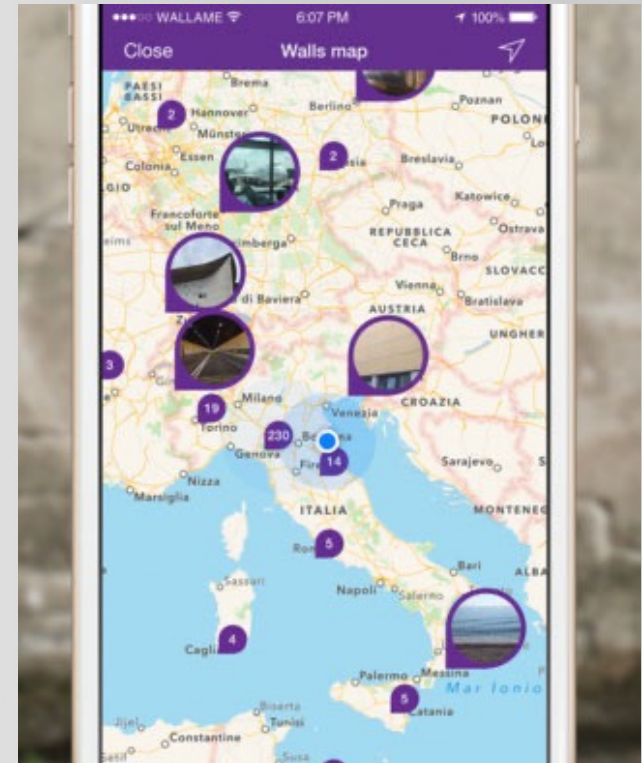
●●●○○ WALLAME 6:07 PM 100%

Close Walls map

PAESI BASSI
Brema
Hannover
Berlino
Poznan
POLON
Utrecht
Münster
2
2
Colonia
Essen
Breslavia
GIO
Praga
Katowice
Francoforte sul Meno
REPUBBLICA CECA
Ostrava
Norimberga
Brno
SLOVACC
di Baviera
Vienna
Bratislava
AUSTRIA
UNGHER
3
Milano
Venezia
CROAZIA
19
Torino
230
Bologna
Genova
Firenze
14
Sarajevo
Nizza
Marsiglia
ITALIA
MONTENEG
Roma
5
Bari
ALBA
Sassari
Napoli
Salerno
Cagliari
4
Palermo
Messina
Mar Ionio
5
Catania
Biserta
Tunisi
Jijel
Constantine
Sétif
Sousse